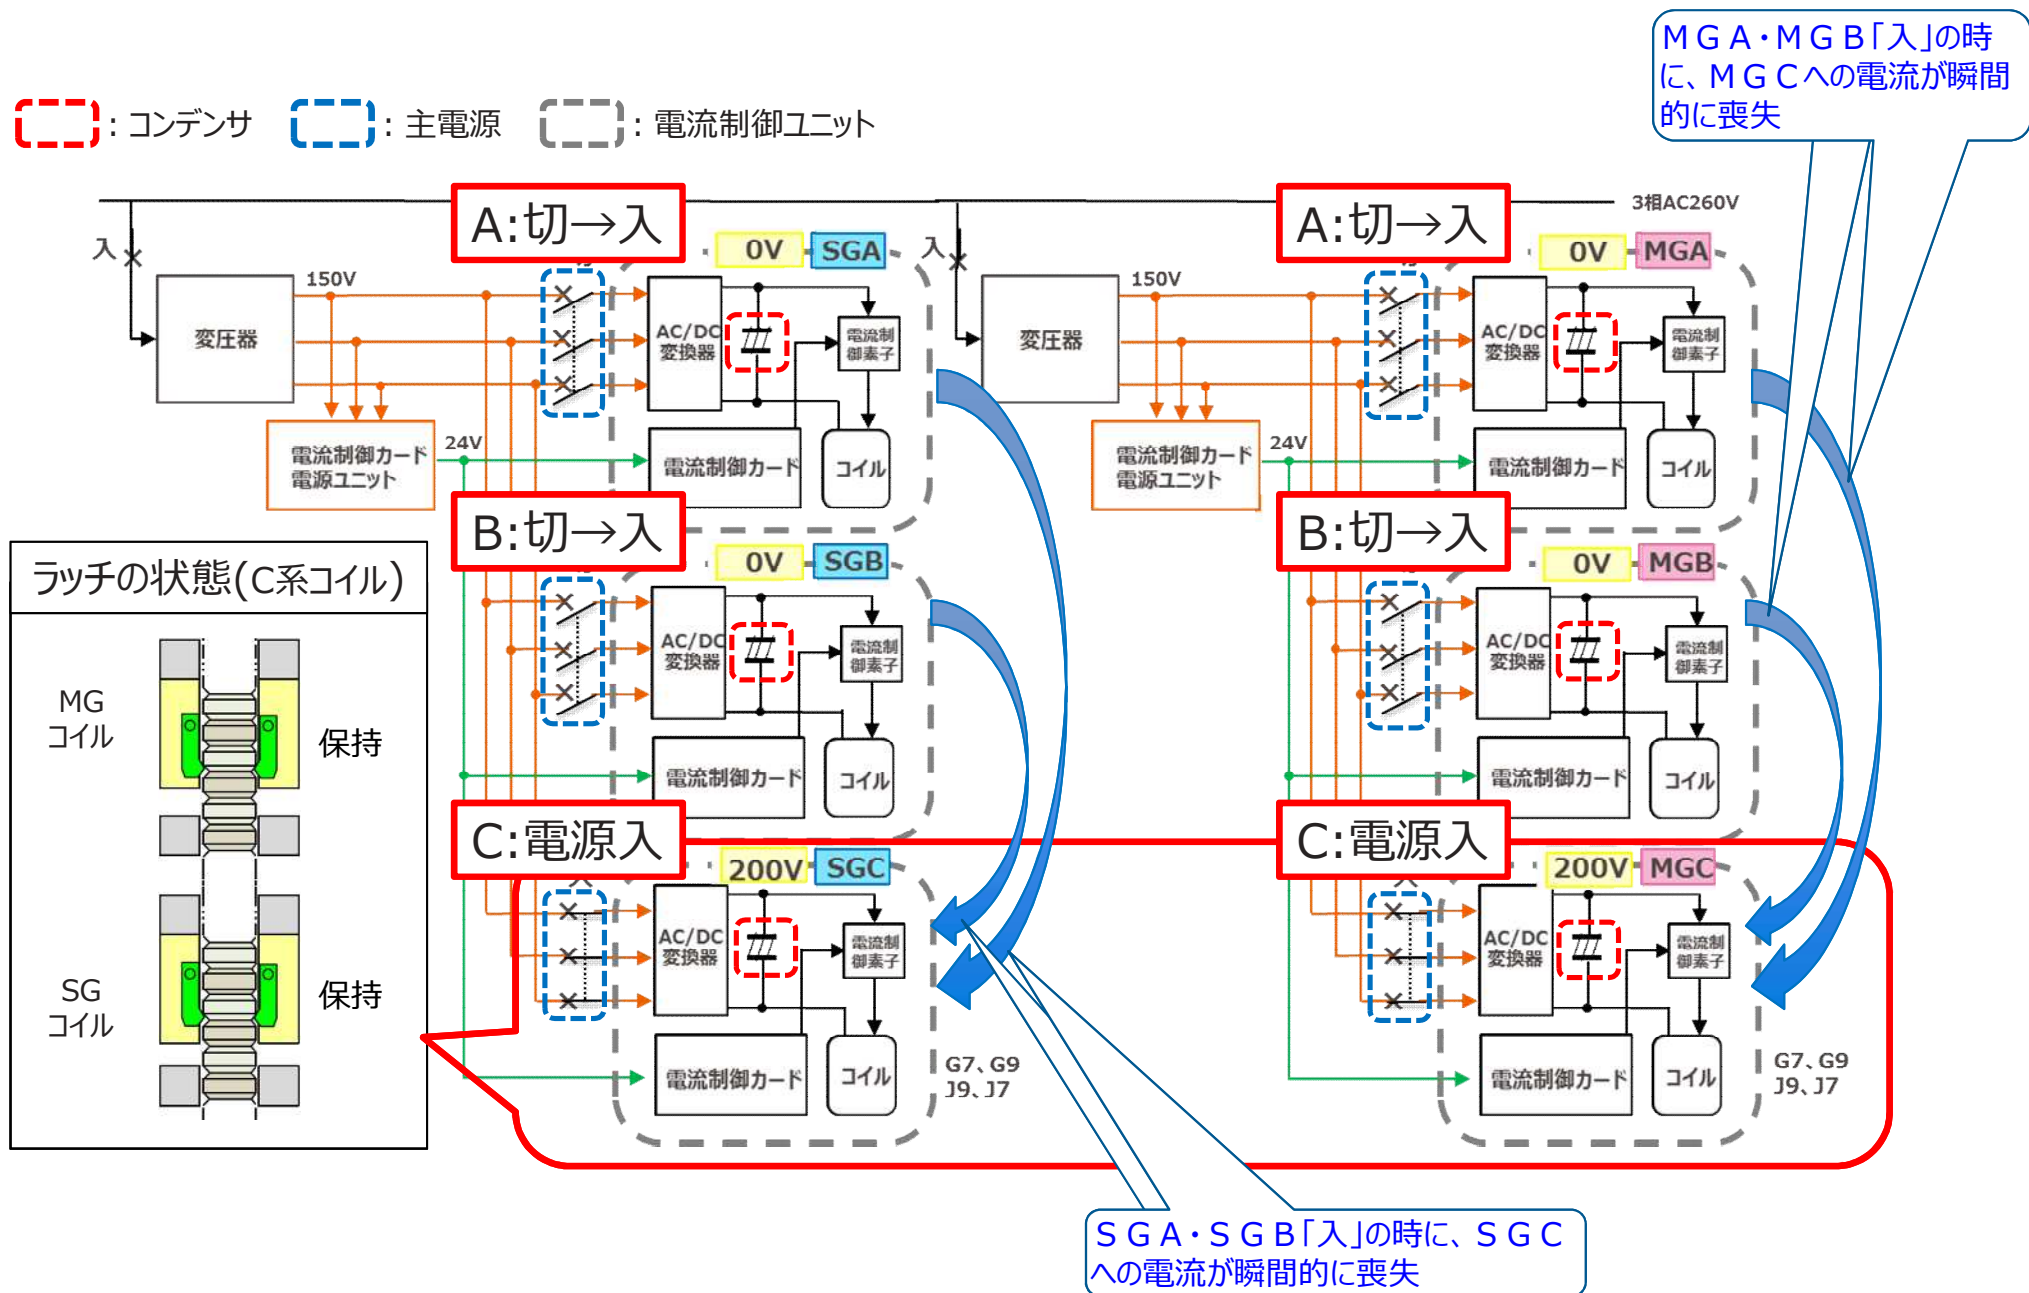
: コンデンサ : 主電源 : 電流制御ユニット

MGA・MGB「入」の時に、MGCへの電流が瞬間的に喪失

3相AC260V

入

A:切→入

0V SGA

変圧器

150V

AC/DC 変換器

電流制御素子

電流制御カード電源ユニット

24V

電流制御カード

コイル

B:切→入

0V SGB

AC/DC 変換器

電流制御素子

電流制御カード

コイル

C:電源入

200V SGC

AC/DC 変換器

電流制御素子

電流制御カード

コイル

G7、G9 J9、J7

入

A:切→入

0V MGA

変圧器

150V

AC/DC 変換器

電流制御素子

電流制御カード電源ユニット

24V

電流制御カード

コイル

B:切→入

0V MGB

AC/DC 変換器

電流制御素子

電流制御カード

コイル

C:電源入

200V MGC

AC/DC 変換器

電流制御素子

電流制御カード

コイル

G7、G9 J9、J7

ラッチの状態(C系コイル)

MG コイル

保持

SG コイル

保持

SGA・SGB「入」の時に、SGCへの電流が瞬間的に喪失